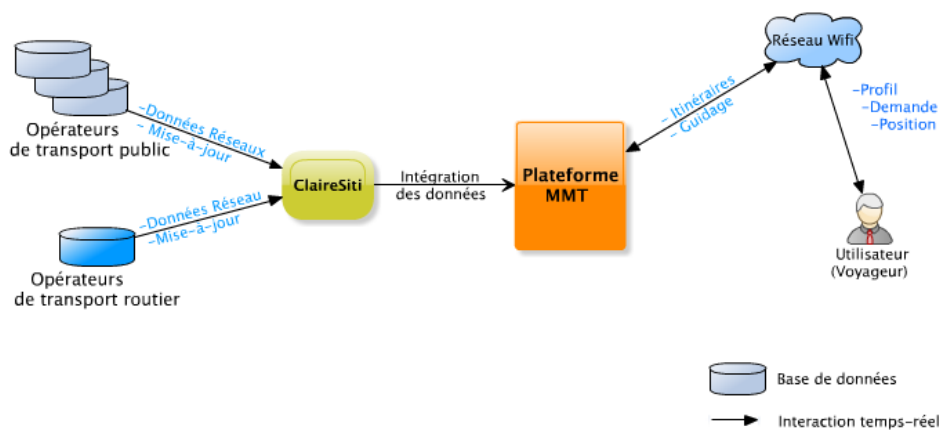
Opérateurs de transport public

-Données Réseaux
- Mise-à-jour

ClaireSiti

-Données Réseau
-Mise-à-jour

Opérateurs de transport routier

Intégration des données

Plateforme MMT

- Itinéraires
- Guidage

Réseau Wifi

-Profil
-Demande
-Position

Utilisateur (Voyageur)

Base de données

Interaction temps-réel